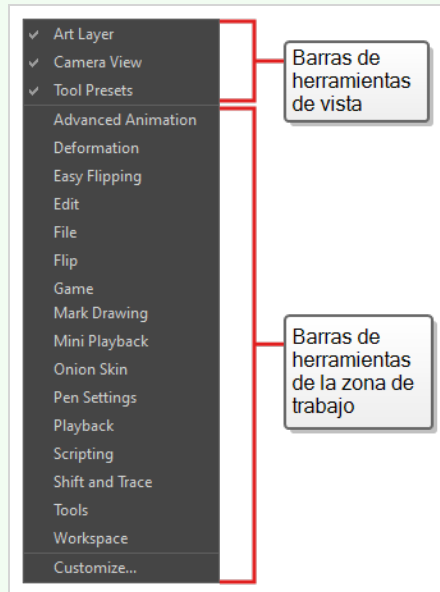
✔ Art Layer
✔ Camera View
✔ Tool Presets

Barras de herramientas de vista

Advanced Animation
Deformation
Easy Flipping
Edit
File
Flip
Game
Mark Drawing
Mini Playback
Onion Skin
Pen Settings
Playback
Scripting
Shift and Trace
Tools
Workspace

Barras de herramientas de la zona de trabajo

Customize...